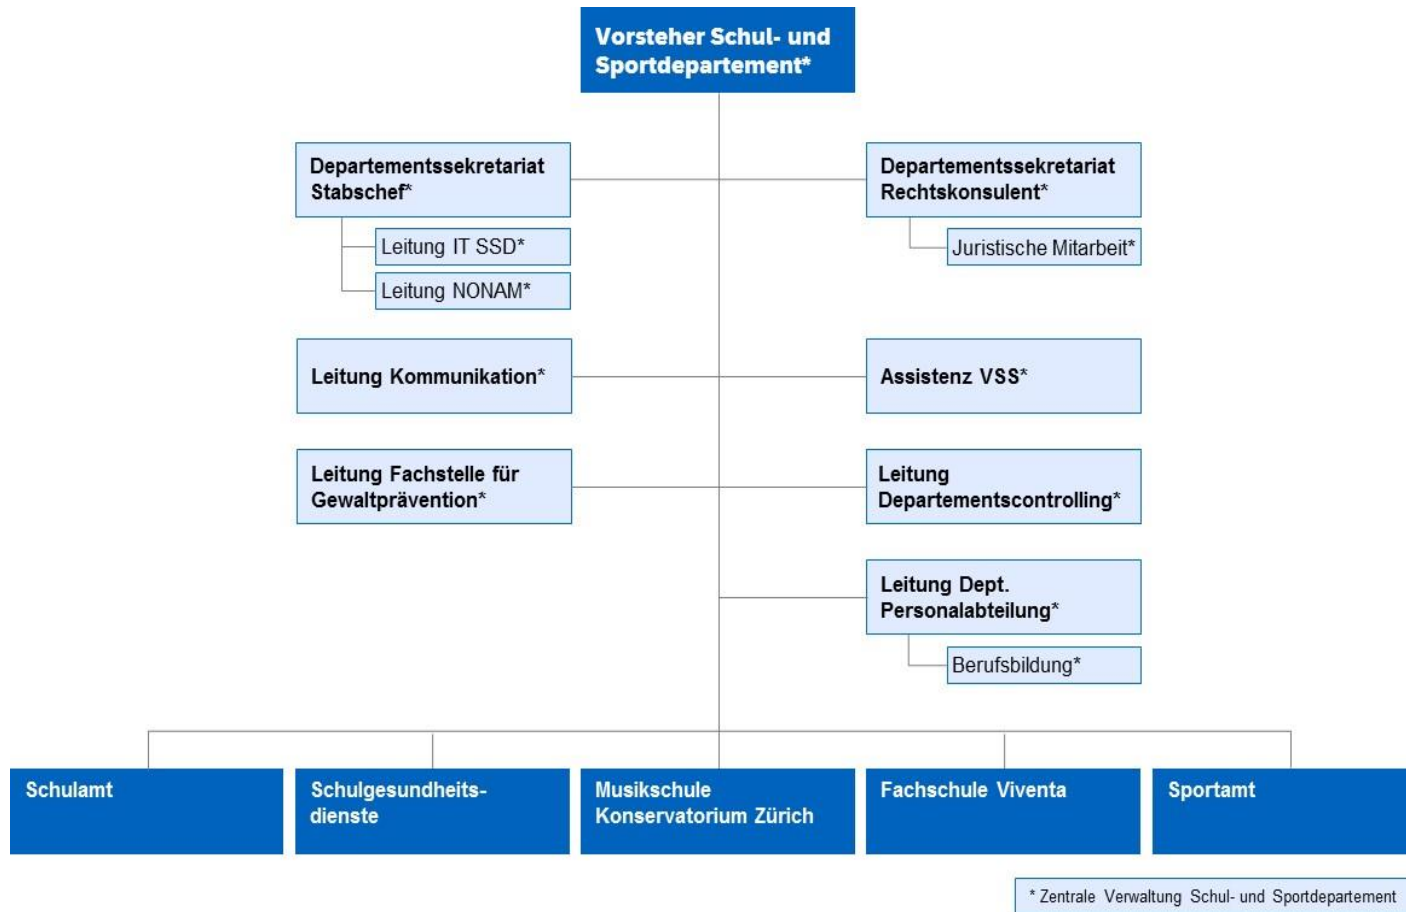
Vorsteher Schul- und Sportdepartement*

Departementssekretariat Stabschef*

Leitung IT SSD*

Leitung NONAM*

Departementssekretariat Rechtskonsulent*

Juristische Mitarbeit*

Leitung Kommunikation*

Assistenz VSS*

Leitung Fachstelle für Gewaltprävention*

Leitung Departementscontrolling*

Leitung Dept. Personalabteilung*

Berufsbildung*

Schulamt

Schulgesundheitsdienste

Musikschule Konservatorium Zürich

Fachschule Viventa

Sportamt

* Zentrale Verwaltung Schul- und Sportdepartement